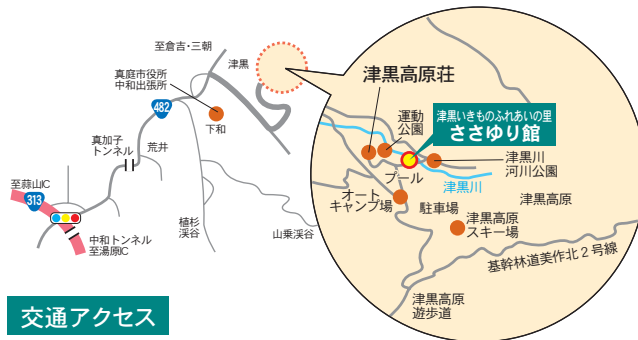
至倉吉・三朝

津黒

真庭市役所
中和出張所

482

下和

真加子
トンネル

荒井

至蒜山IC

313

中和トンネル
至湯原IC

樋杉
渓谷

山乗渓谷

交通アクセス

津黒高原荘

運動
公園

津黒いきものふれあいの里
ささゆり館

プール

津黒川
河川公園

津黒川

オート
キャンプ場

駐車場

津黒高原

津黒高原
スキー場

基幹林道美作北２号線

津黒高原
遊歩道